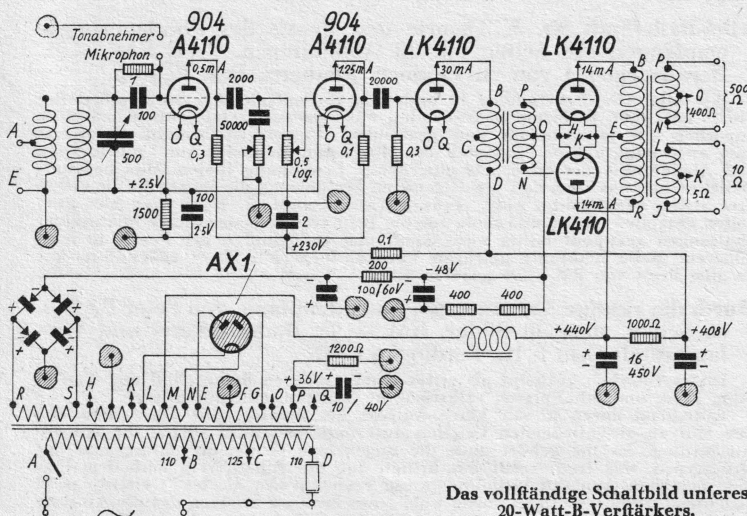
Tonabnehmer
Mikrophon
904
A4110
904
A4110
LK4110
LK4110
0,5mA
1,25mA
30mA
14mA
14mA
1
100
500
2000
50000
0,3
0,5 log.
0,1
20000
0,3
O Q
O Q
O Q
A
E
+2,5V
1500
100
2,5V
2
+230V
B
C
D
P
O
N
H
K
E
R
B
A
P
O
N
L
K
J
400Ω
500 Ω
10 Ω
5Ω
LK4110
0,1
200
100/60V
-48V
400
400
AX1
+440V
1000Ω
+408V
16
450V
1200Ω
36V
10 / 40V
R
S
H
K
L
M
N
E
F
G
O
P
Q
A
110 B
125 C
110 D
Das vollständige Schaltbild unseres 20-Watt-B-Verstärkers.